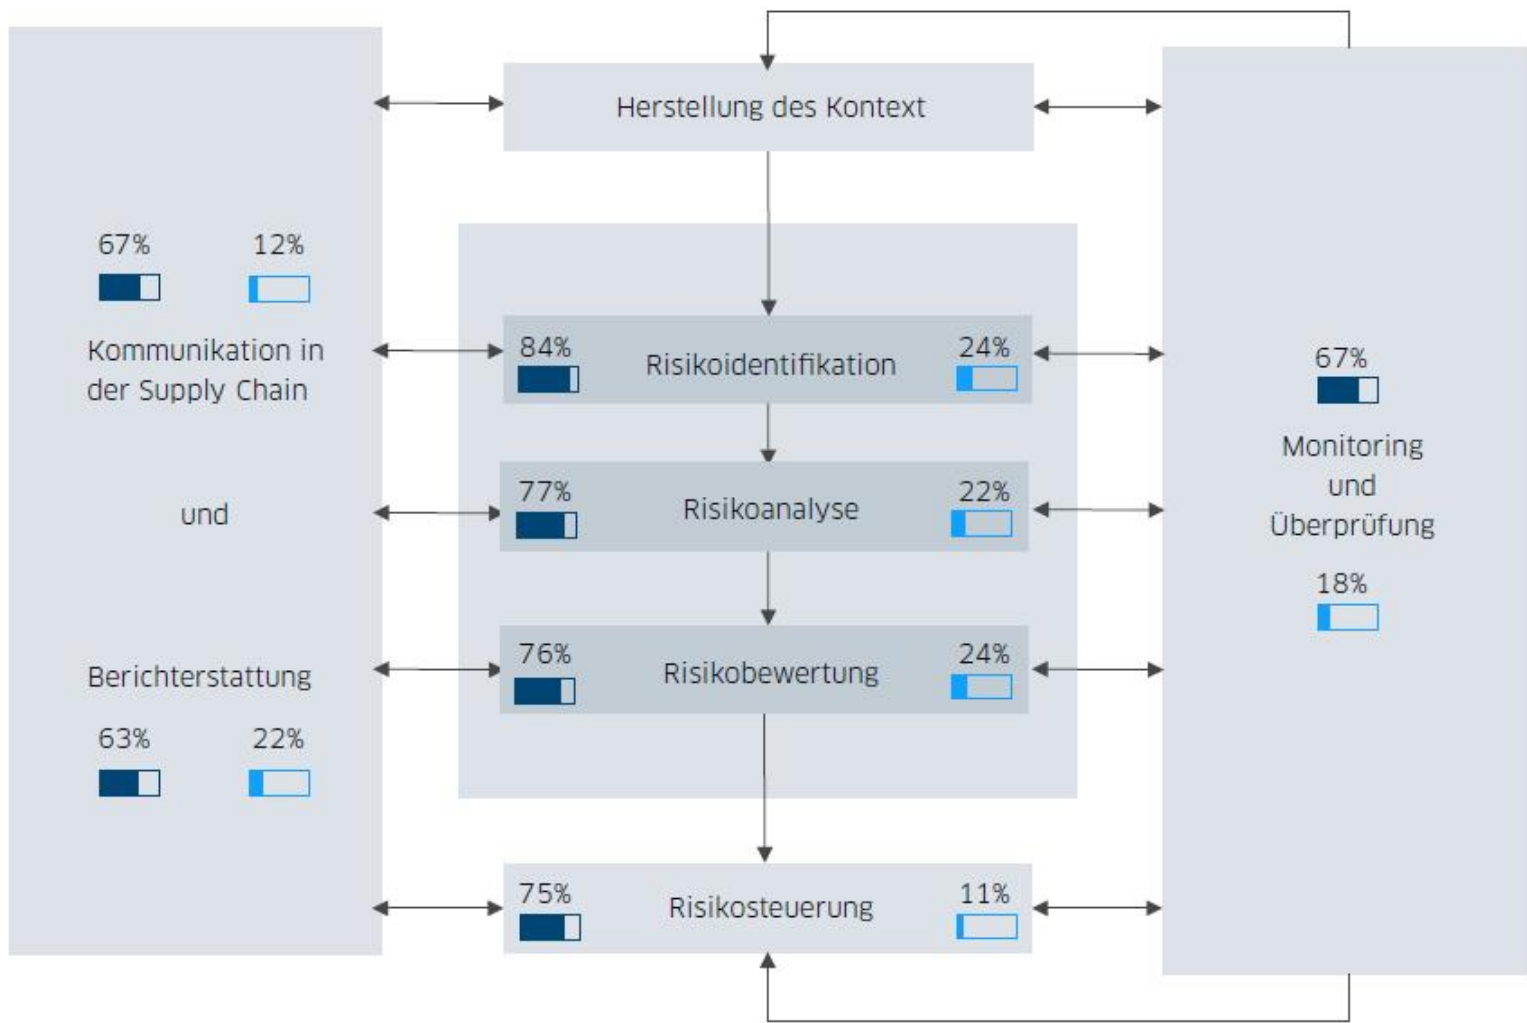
Herstellung des Kontext

67%
12%
Kommunikation in der Supply Chain

und

Berichterstattung
63%
22%

84%
Risikoidentifikation
24%

77%
Risikoanalyse
22%

76%
Risikobewertung
24%

75%
Risikosteuerung
11%

67%
Monitoring und Überprüfung
18%